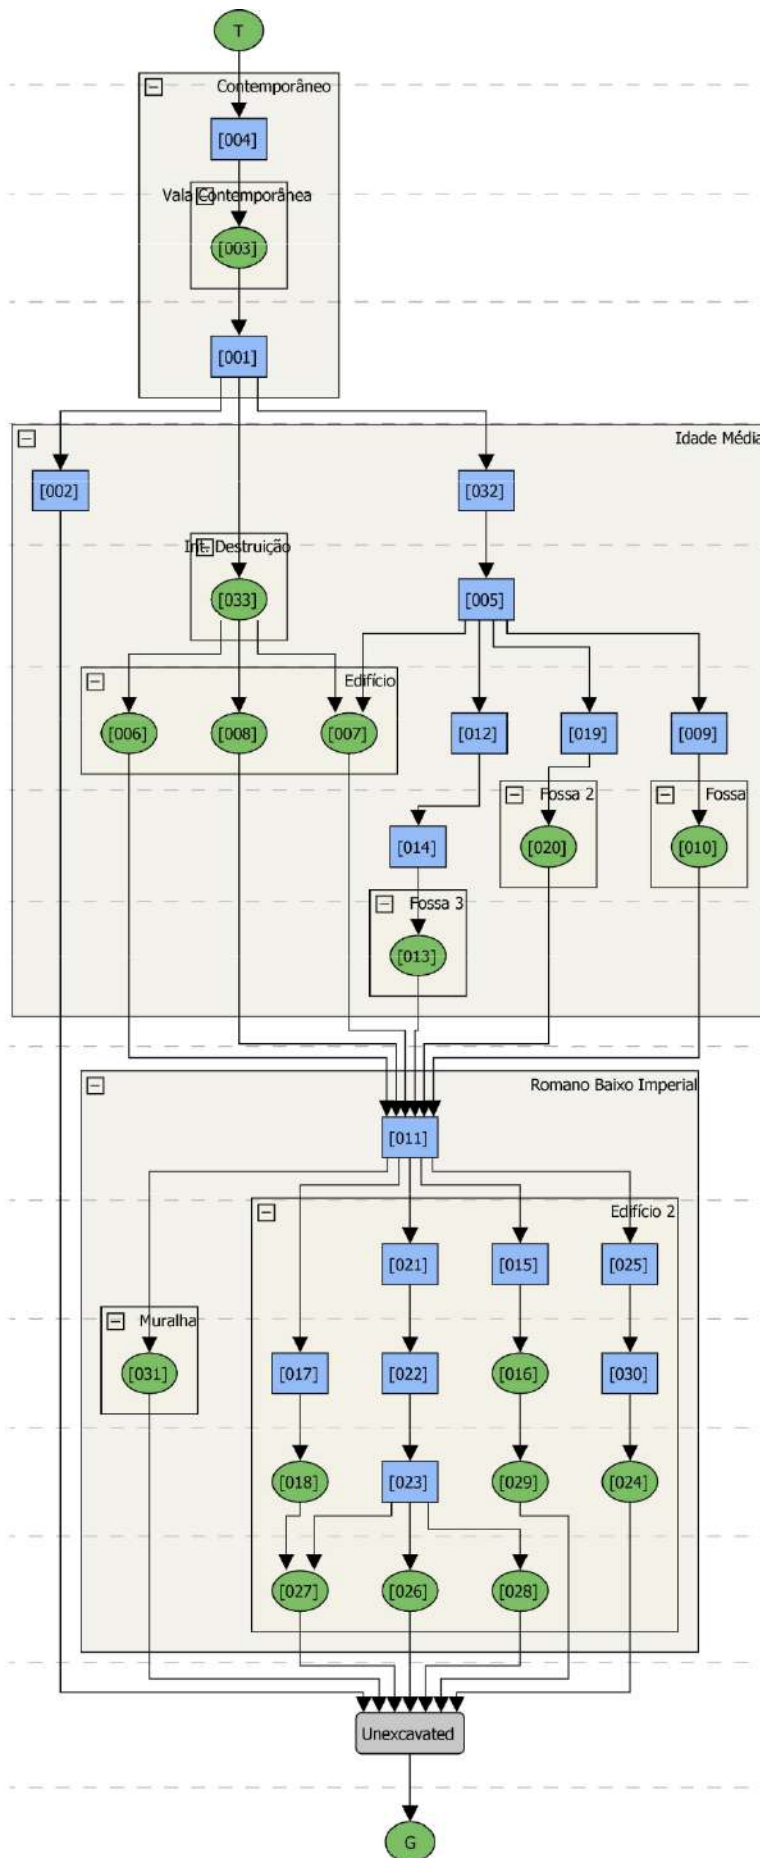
T

Contemporâneo

[004]

Vala Contemporânea

[003]

[001]

Idade Média

[002]

[032]

Int. Destruição

[033]

[005]

Edifício

[006]

[008]

[007]

[012]

[019]

[009]

Fossa 2

Fossa

[014]

[020]

[010]

Fossa 3

[013]

Romano Baixo Imperial

[011]

Edifício 2

[021]

[015]

[025]

Muralha

[031]

[017]

[022]

[016]

[030]

[018]

[023]

[029]

[024]

[027]

[026]

[028]

Unexcavated

G